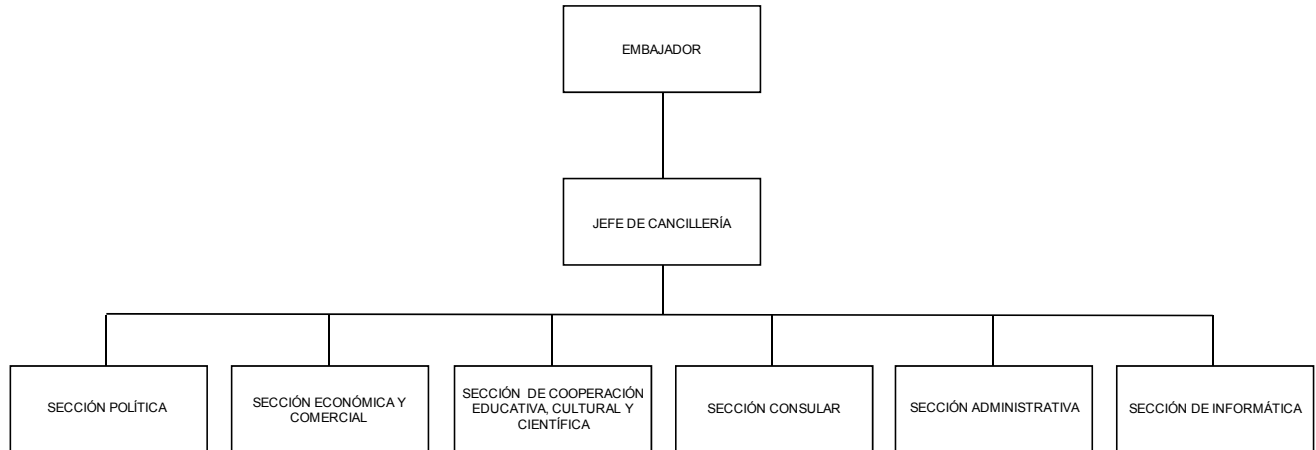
EMBAJADOR

JEFE DE CANCILLERÍA

SECCIÓN POLÍTICA

SECCIÓN ECONÓMICA Y COMERCIAL

SECCIÓN DE COOPERACIÓN EDUCATIVA, CULTURAL Y CIENTÍFICA

SECCIÓN CONSULAR

SECCIÓN ADMINISTRATIVA

SECCIÓN DE INFORMÁTICA